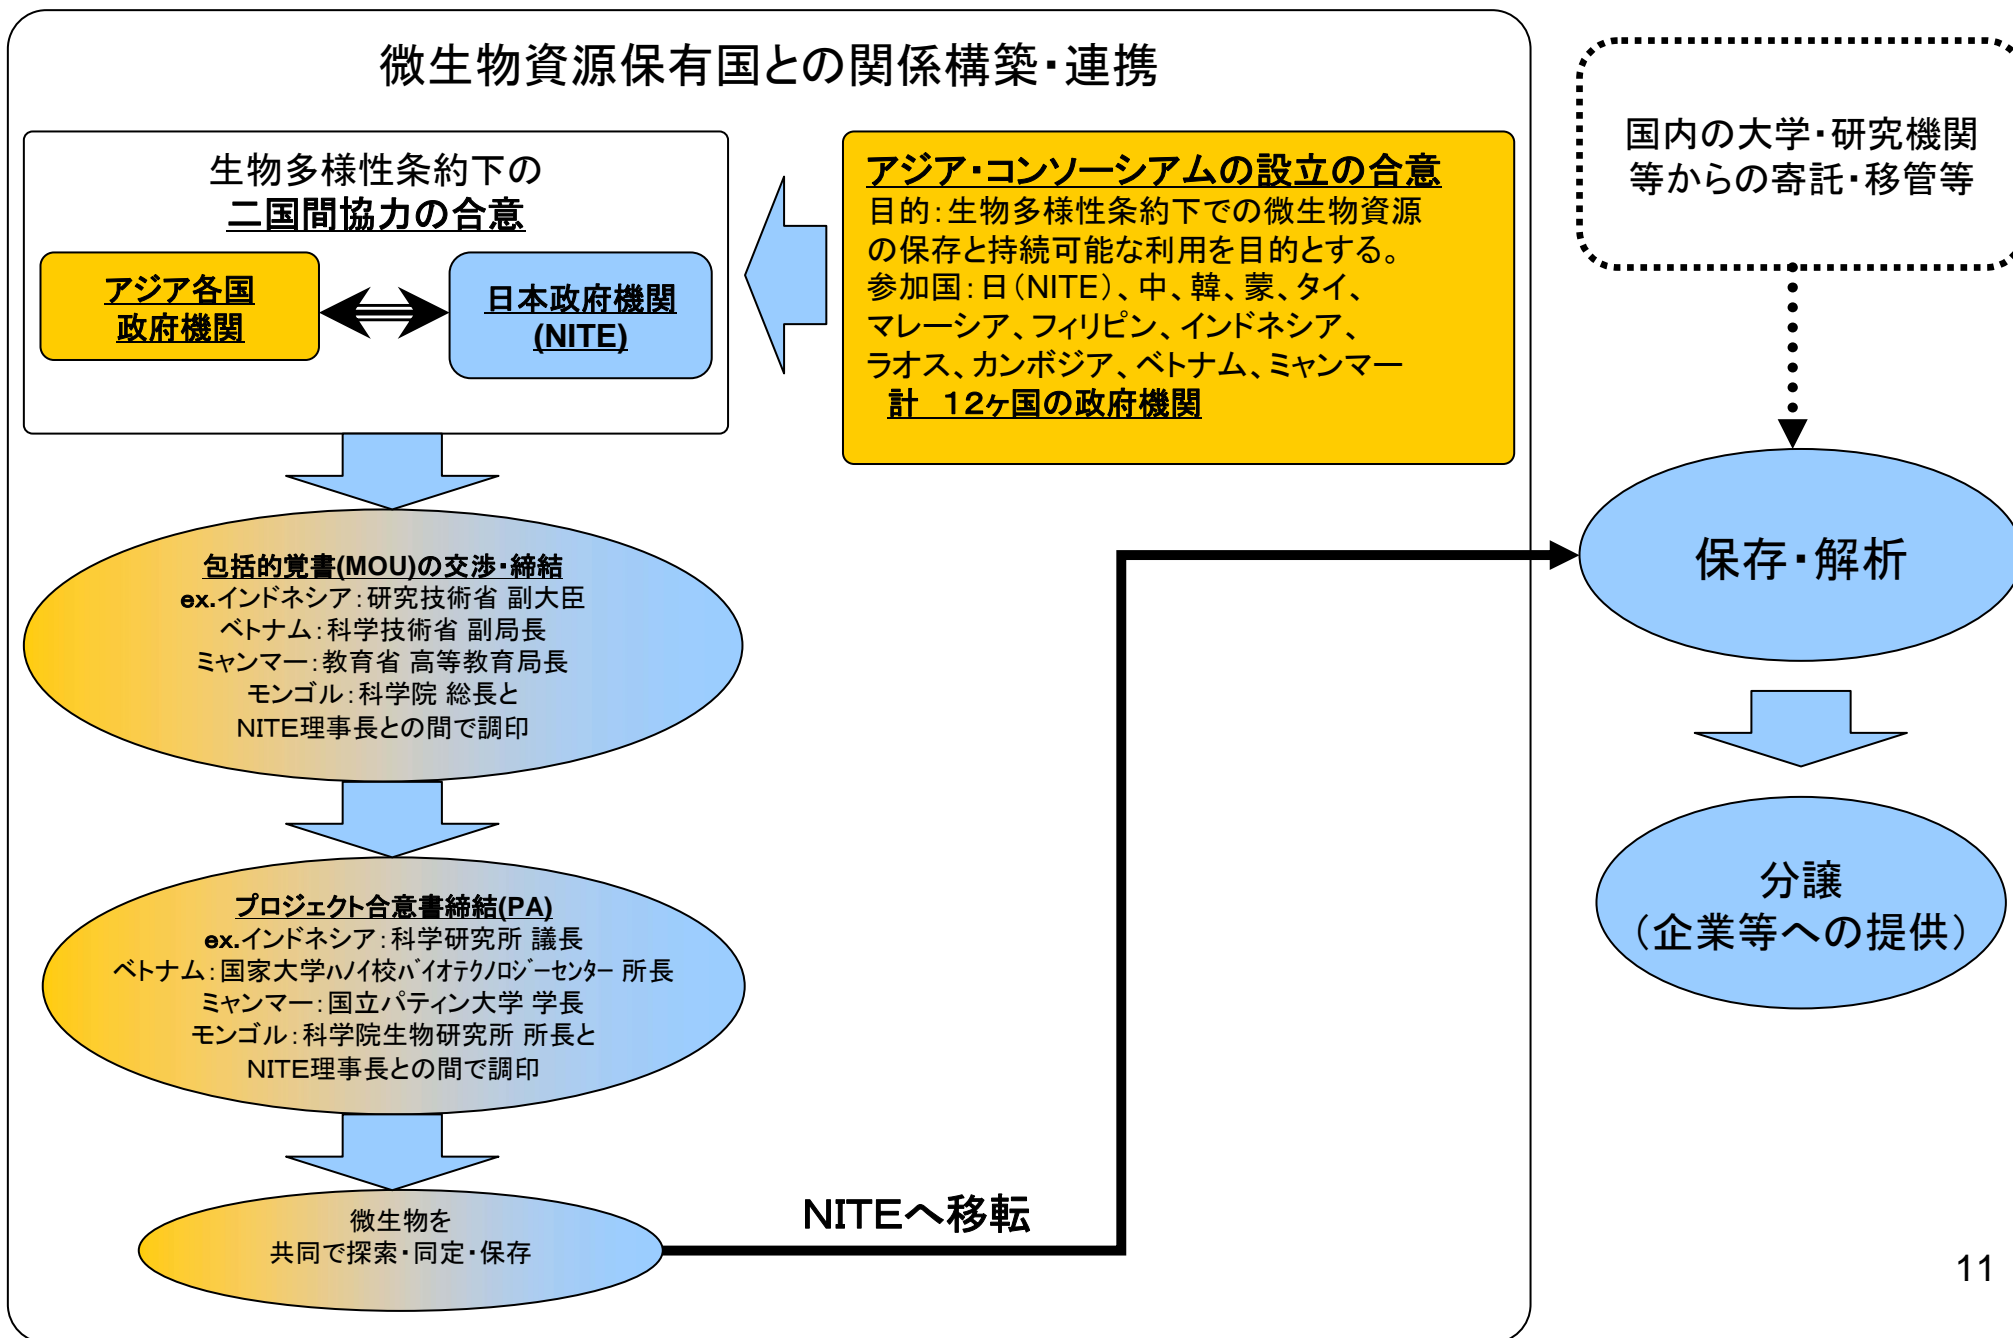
微生物資源保有国との関係構築・連携

生物多様性条約下の
二国間協力の合意

アジア各国
政府機関

日本政府機関
(NITE)

アジア・コンソーシアムの設立の合意
目的：生物多様性条約下での微生物資源の保存と持続可能な利用を目的とする。
参加国：日（NITE）、中、韓、蒙、タイ、マレーシア、フィリピン、インドネシア、ラオス、カンボジア、ベトナム、ミャンマー
計　12ヶ国の政府機関

国内の大学・研究機関等からの寄託・移管等

包括的覚書(MOU)の交渉・締結
ex.インドネシア：研究技術省 副大臣
ベトナム：科学技術省 副局長
ミャンマー：教育省 高等教育局長
モンゴル：科学院 総長と
NITE理事長との間で調印

保存・解析

分譲
（企業等への提供）

プロジェクト合意書締結(PA)
ex.インドネシア：科学研究所 議長
ベトナム：国家大学ハノイ校バイオテクノロジーセンター 所長
ミャンマー：国立パティン大学 学長
モンゴル：科学院生物研究所 所長と
NITE理事長との間で調印

微生物を
共同で探索・同定・保存

NITEへ移転

11